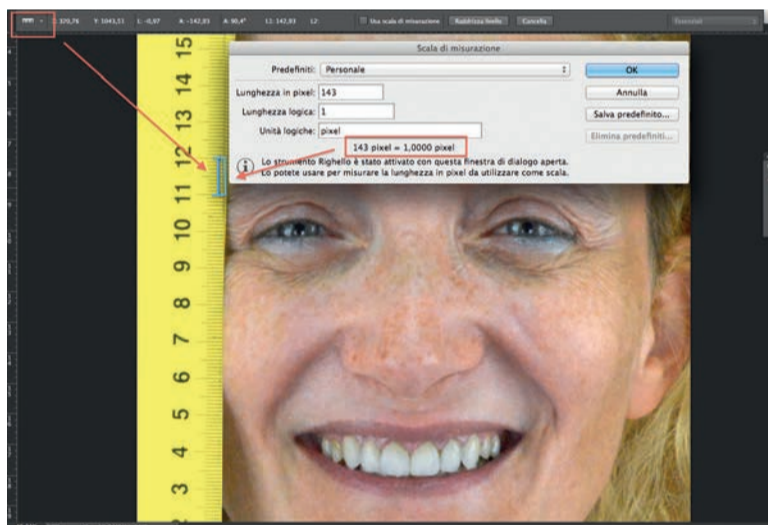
X: 370,76 Y: 1043,51 L: -0,97 A: -142,83 A: 90,4° L1: 142,83 L2: Usa scala di misurazione Raddrizza livello Cancella Essenziali

Scala di misurazione

Predefiniti: Personale

Lunghezza in pixel: 143

Lunghezza logica: 1

Unità logiche: pixel

143 pixel = 1,0000 pixel

Lo strumento Righello è stato attivato con questa finestra di dialogo aperta. Lo potete usare per misurare la lunghezza in pixel da utilizzare come scala.

OK

Annulla

Salva predefinito...

Elimina predefiniti...

15 14 13 12 11 10 9 8 7 6 5 4 3